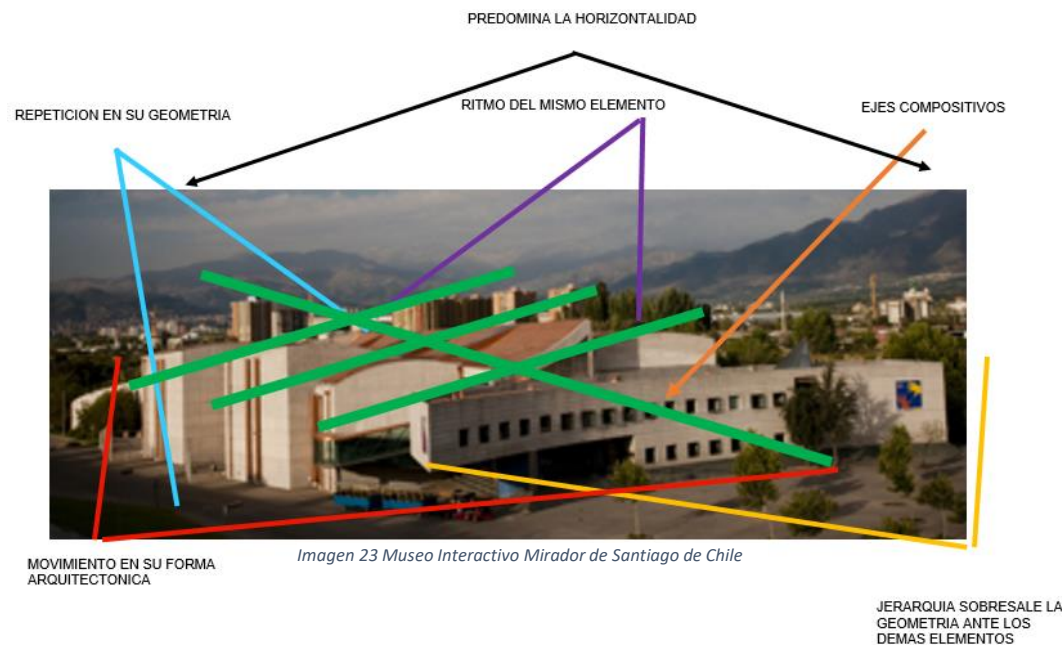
PREDOMINA LA HORIZONTALIDAD

REPETICION EN SU GEOMETRIA

RITMO DEL MISMO ELEMENTO

EJES COMPOSITIVOS

MOVIMIENTO EN SU FORMA ARQUITECTONICA

Imagen 23 Museo Interactivo Mirador de Santiago de Chile

JERARQUIA SOBRESALE LA GEOMETRIA ANTE LOS DEMAS ELEMENTOS